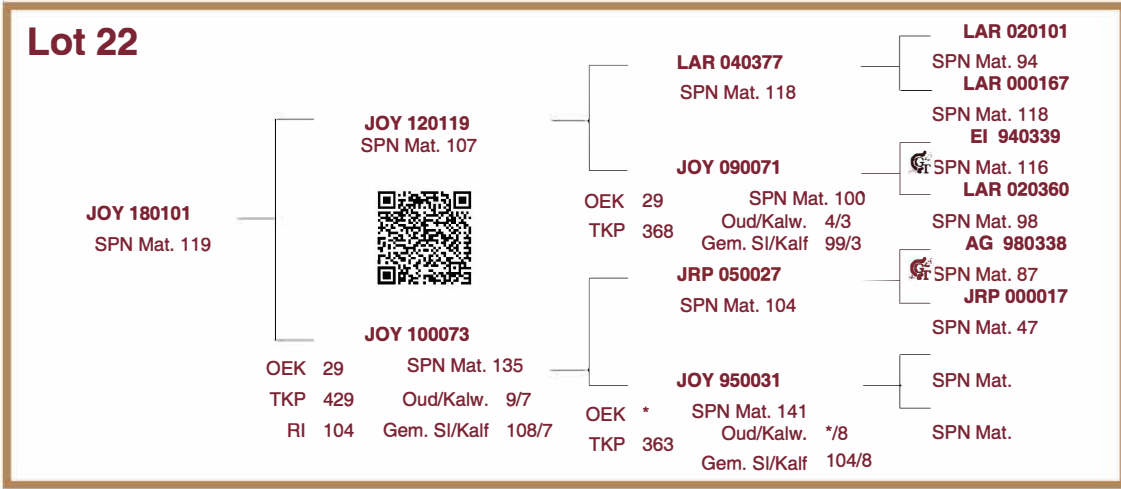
Lot 22

JOY 180101
SPN Mat. 119

JOY 120119
SPN Mat. 107

JOY 100073
OEK 29
TKP 429
RI 104
SPN Mat. 135
Oud/Kalw. 9/7
Gem. Sl/Kalf 108/7

LAR 040377
SPN Mat. 118

JOY 090071
OEK 29
TKP 368
SPN Mat. 100
Oud/Kalw. 4/3
Gem. Sl/Kalf 99/3

JRP 050027
SPN Mat. 104

JOY 950031
OEK *
TKP 363
SPN Mat. 141
Oud/Kalw. */8
Gem. Sl/Kalf 104/8

LAR 020101
SPN Mat. 94
LAR 000167
SPN Mat. 118
EI 940339
SPN Mat. 116
LAR 020360
SPN Mat. 98
AG 980338
SPN Mat. 87
JRP 000017
SPN Mat. 47
SPN Mat.
SPN Mat.